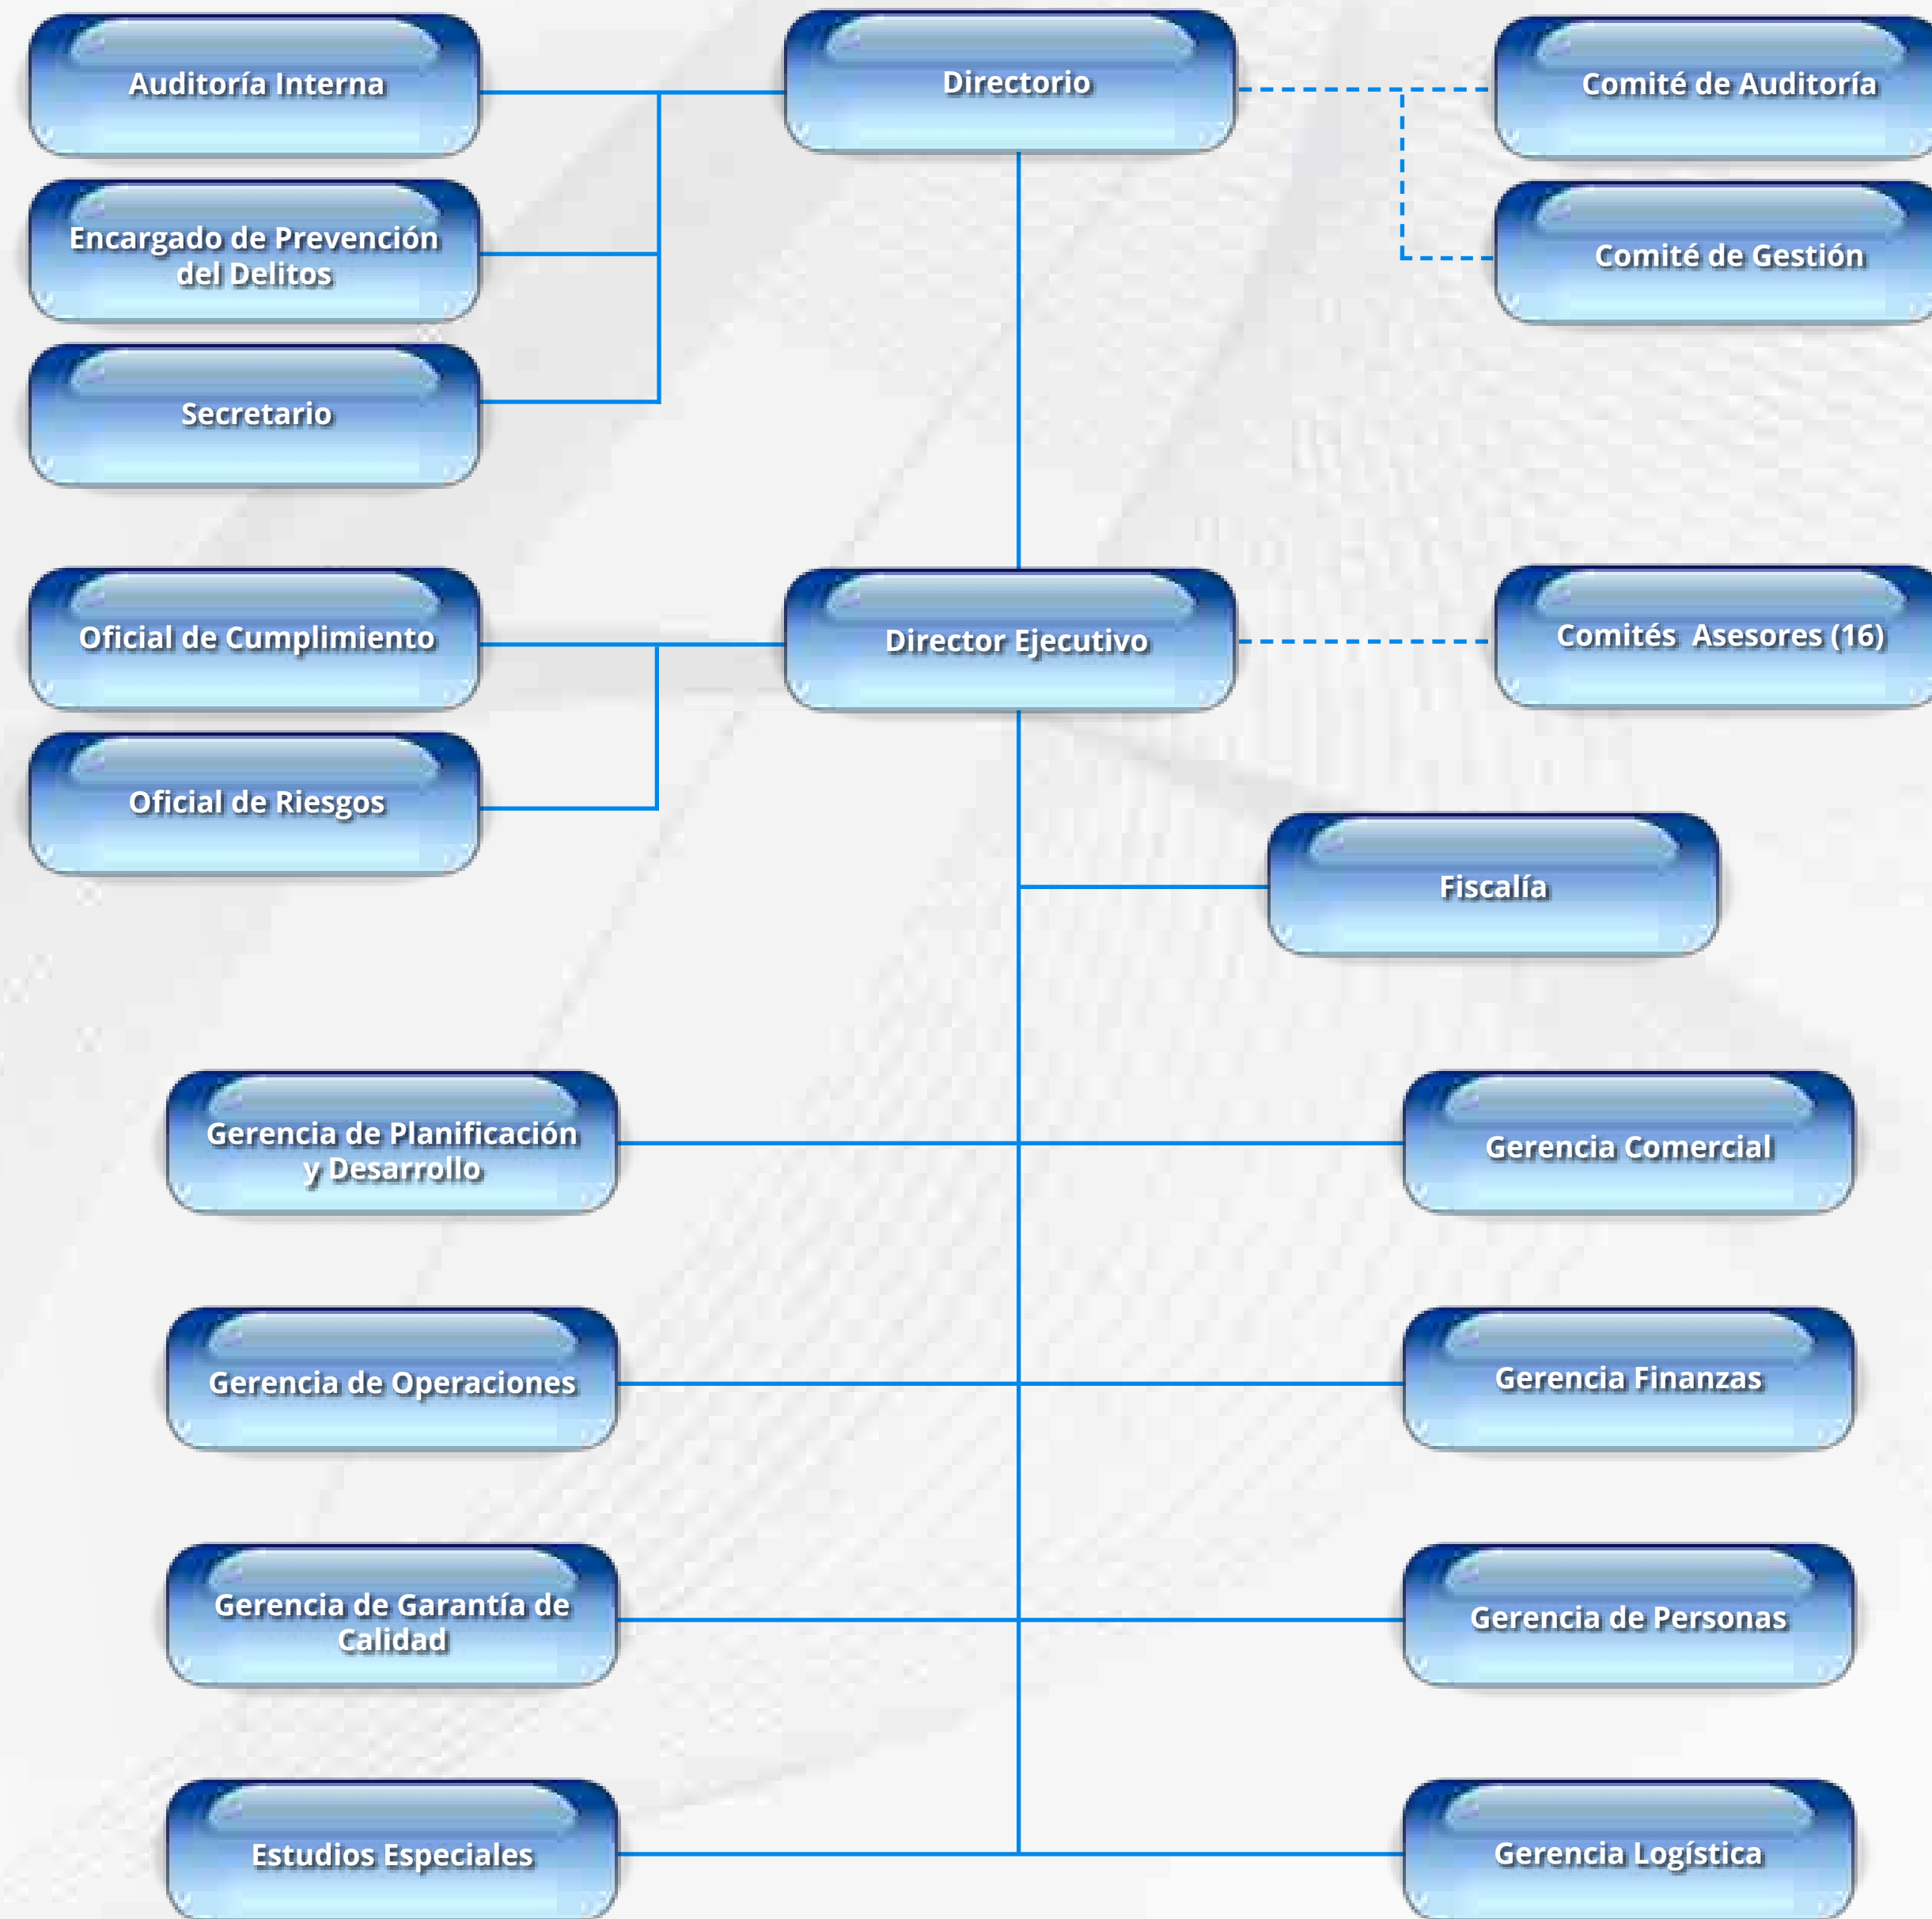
Auditoría Interna

Directorio

Comité de Auditoría

Encargado de Prevención del Delitos

Comité de Gestión

Secretario

Oficial de Cumplimiento

Director Ejecutivo

Comités Asesores (16)

Oficial de Riesgos

Fiscalía

Gerencia de Planificación y Desarrollo

Gerencia Comercial

Gerencia de Operaciones

Gerencia Finanzas

Gerencia de Garantía de Calidad

Gerencia de Personas

Estudios Especiales

Gerencia Logística